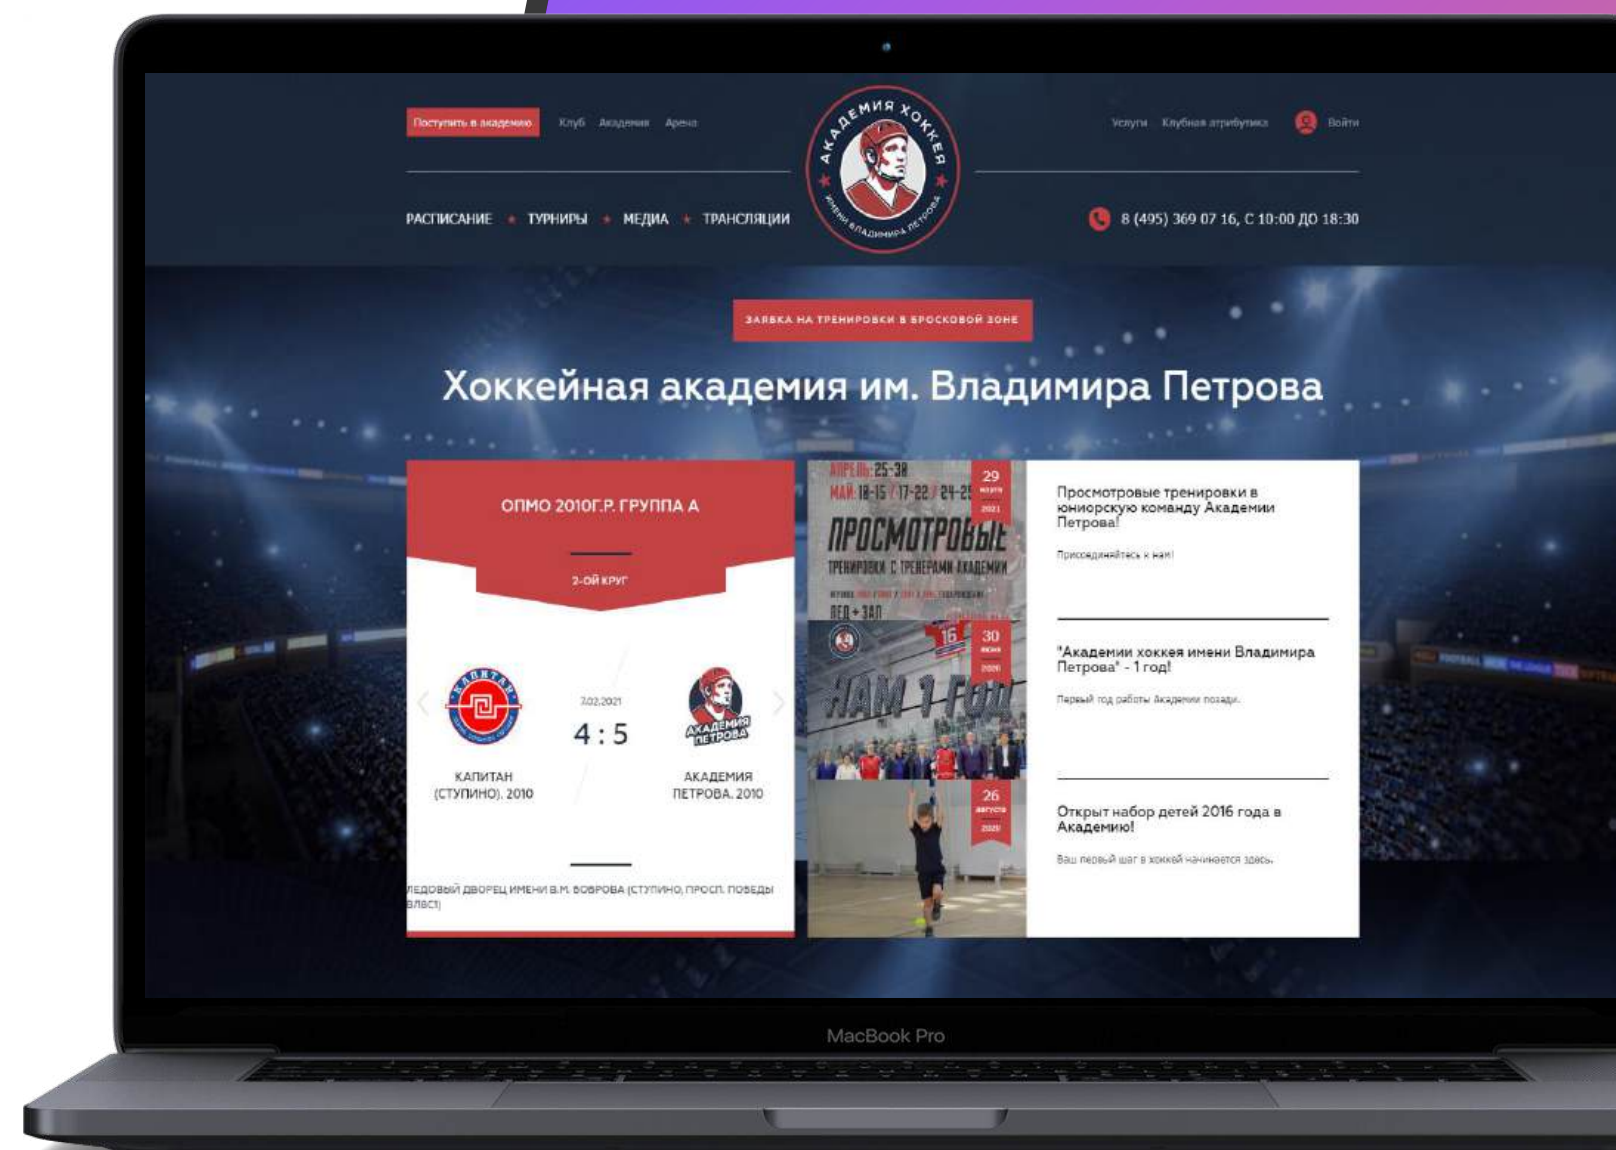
Поступить в академию Клуб Академия Арена

АКАДЕМИЯ ХОККЕЯ ИМЕНИ ВЛАДИМИРА ПЕТРОВА

Услуги Клубная атрибутика Войти

РАСПИСАНИЕ • ТУРНИРЫ • МЕДИА • ТРАНСЛЯЦИИ

8 (495) 369 07 16, С 10:00 ДО 18:30

ЗАЯВКА НА ТРЕНИРОВКИ В БРОСКОВОЙ ЗОНЕ

Хоккейная академия им. Владимира Петрова

ОПМО 2010Г.Р. ГРУППА А

2-ОЙ КРУГ

7.02.2021

4 : 5

КАПИТАН (СТУПИНО). 2010

АКАДЕМИЯ ПЕТРОВА. 2010

ЛЕДОВЫЙ ДВОРЕЦ ИМЕНИ В.М. БОБРОВА (СТУПИНО, ПРОСП. ПОБЕДЫ 3ЛВС1)

АПРЕЛЬ: 25-30
МАЙ: 10-15 / 17-22 / 24-2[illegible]
ПРОСМОТРОВЫЕ
ТРЕНИРОВКИ С ТРЕНЕРАМИ АКАДЕМИИ
ЛЁД + ЗАЛ

29 марта 2021

НАМ 1 ГОД

30 июня 2020

26 августа 2020

Просмотровые тренировки в юниорскую команду Академии Петрова!

Присоединяйтесь к нам!

"Академии хоккея имени Владимира Петрова" - 1 год!

Первый год работы Академии позади.

Открыт набор детей 2016 года в Академию!

Ваш первый шаг в хоккей начинается здесь.

MacBook Pro